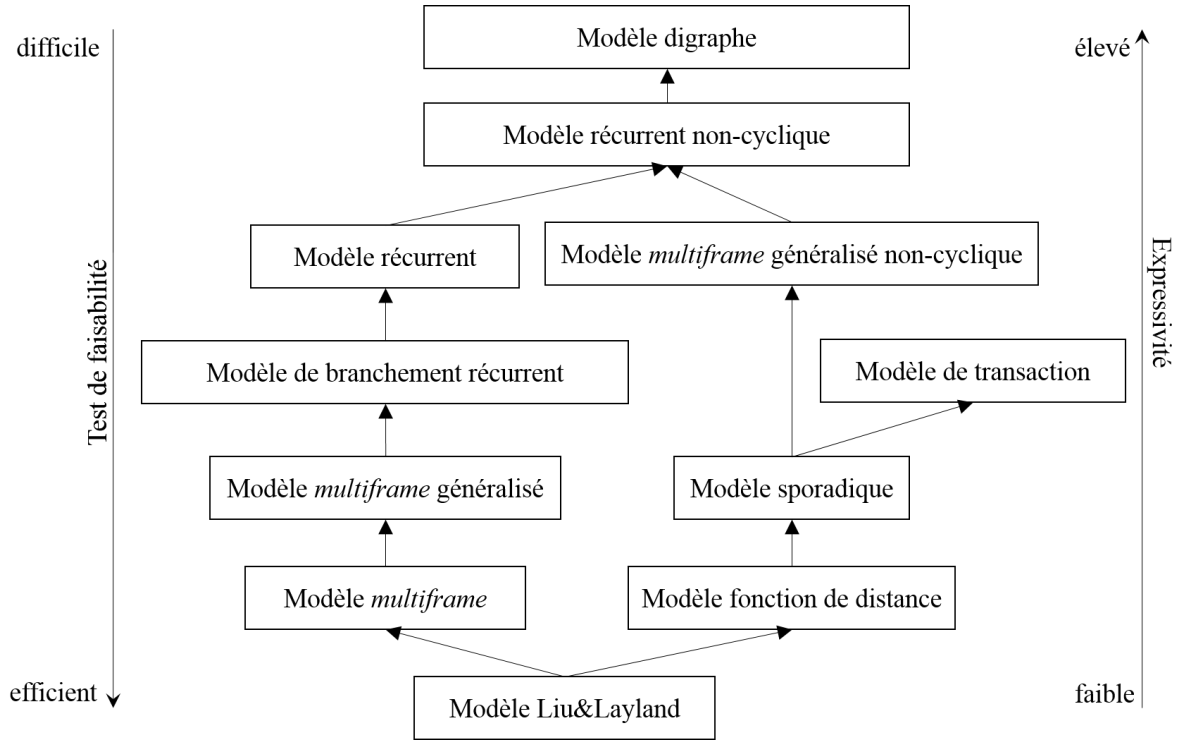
difficile

Test de faisabilité

efficient

Modèle digraphe

Modèle récurrent non-cyclique

Modèle récurrent

Modèle *multiframe* généralisé non-cyclique

Modèle de branchement récurrent

Modèle de transaction

Modèle *multiframe* généralisé

Modèle sporadique

Modèle *multiframe*

Modèle fonction de distance

Modèle Liu&Layland

élevé

Expressivité

faible